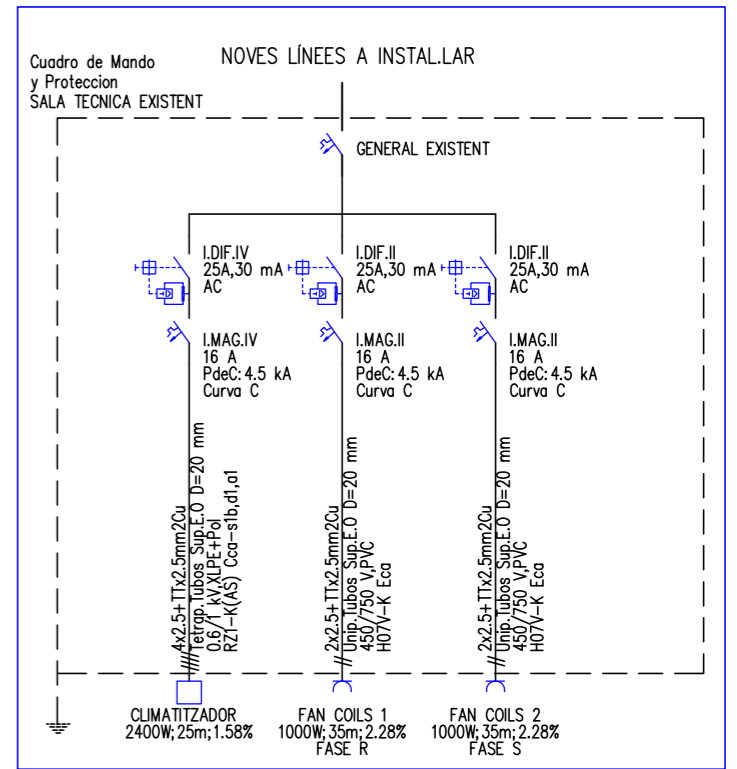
Cuadro de Mando
y Proteccion
SALA TECNICA EXISTENT

NOVES LÍNEES A INSTAL.LAR

GENERAL EXISTENT

I.DIF.IV
25A,30 mA
AC

I.DIF.II
25A,30 mA
AC

I.DIF.II
25A,30 mA
AC

I.MAG.IV
16 A
PdeC: 4.5 kA
Curva C

I.MAG.II
16 A
PdeC: 4.5 kA
Curva C

I.MAG.II
16 A
PdeC: 4.5 kA
Curva C

4x2.5+TTx2.5mm2Cu
Tetrap.Tubos Sup.E.O D=20 mm
0.6/1 kV,XLPE+Pol
RZ1-K(AS) Cca-s1b,d1,a1

2x2.5+TTx2.5mm2Cu
Unip.Tubos Sup.E.O D=20 mm
450/750 V,PVC
H07V-K Eca

2x2.5+TTx2.5mm2Cu
Unip.Tubos Sup.E.O D=20 mm
450/750 V,PVC
H07V-K Eca

CLIMATITZADOR
2400W; 25m; 1.58%

FAN COILS 1
1000W; 35m; 2.28%
FASE R

FAN COILS 2
1000W; 35m; 2.28%
FASE S